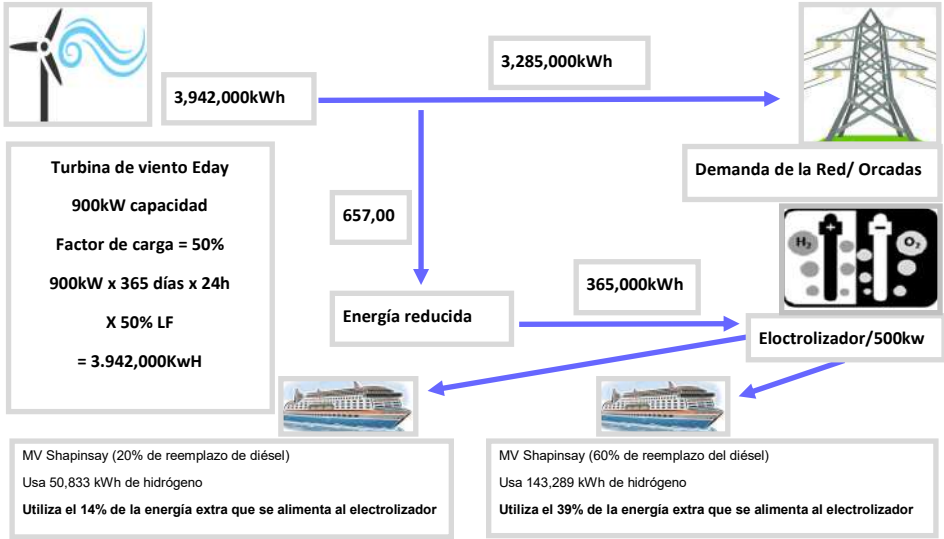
3,942,000kWh

3,285,000kWh

Turbina de viento Eday

900kW capacidad

Factor de carga = 50%

900kW x 365 días x 24h

X 50% LF

= 3.942,000KwH

Demanda de la Red/ Orcadas

657,00

$H_2$

$O_2$

365,000kWh

Energía reducida

Electrolizador/500kw

MV Shapinsay (20% de reemplazo de diésel)

Usa 50,833 kWh de hidrógeno

Utiliza el 14% de la energía extra que se alimenta al electrolizador

MV Shapinsay (60% de reemplazo del diésel)

Usa 143,289 kWh de hidrógeno

Utiliza el 39% de la energía extra que se alimenta al electrolizador